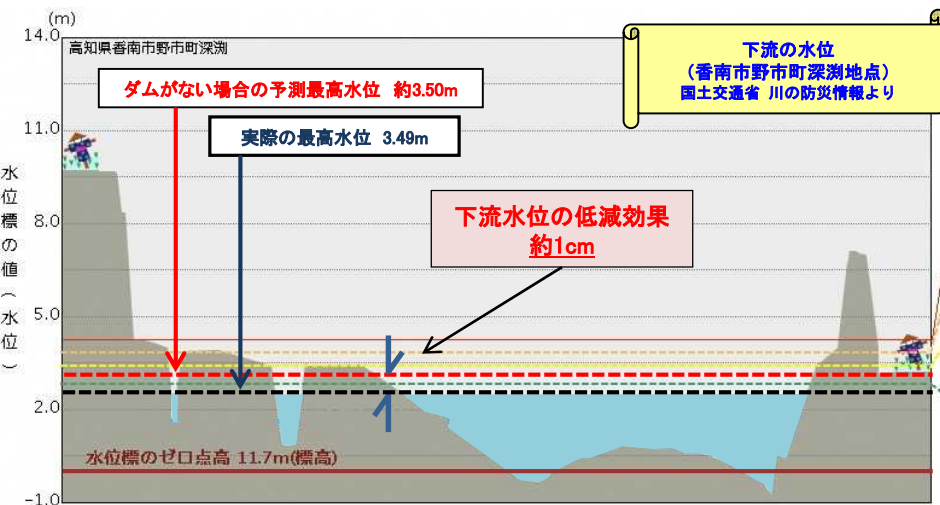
(m)
14.0
11.0
8.0
5.0
2.0
-1.0

水位標の値(水位)

高知県香南市野市町深渕

ダムがない場合の予測最高水位 約3.50m

実際の最高水位 3.49m

下流の水位
(香南市野市町深渕地点)
国土交通省 川の防災情報より

下流水位の低減効果
約1cm

水位標のゼロ点高 11.7m(標高)